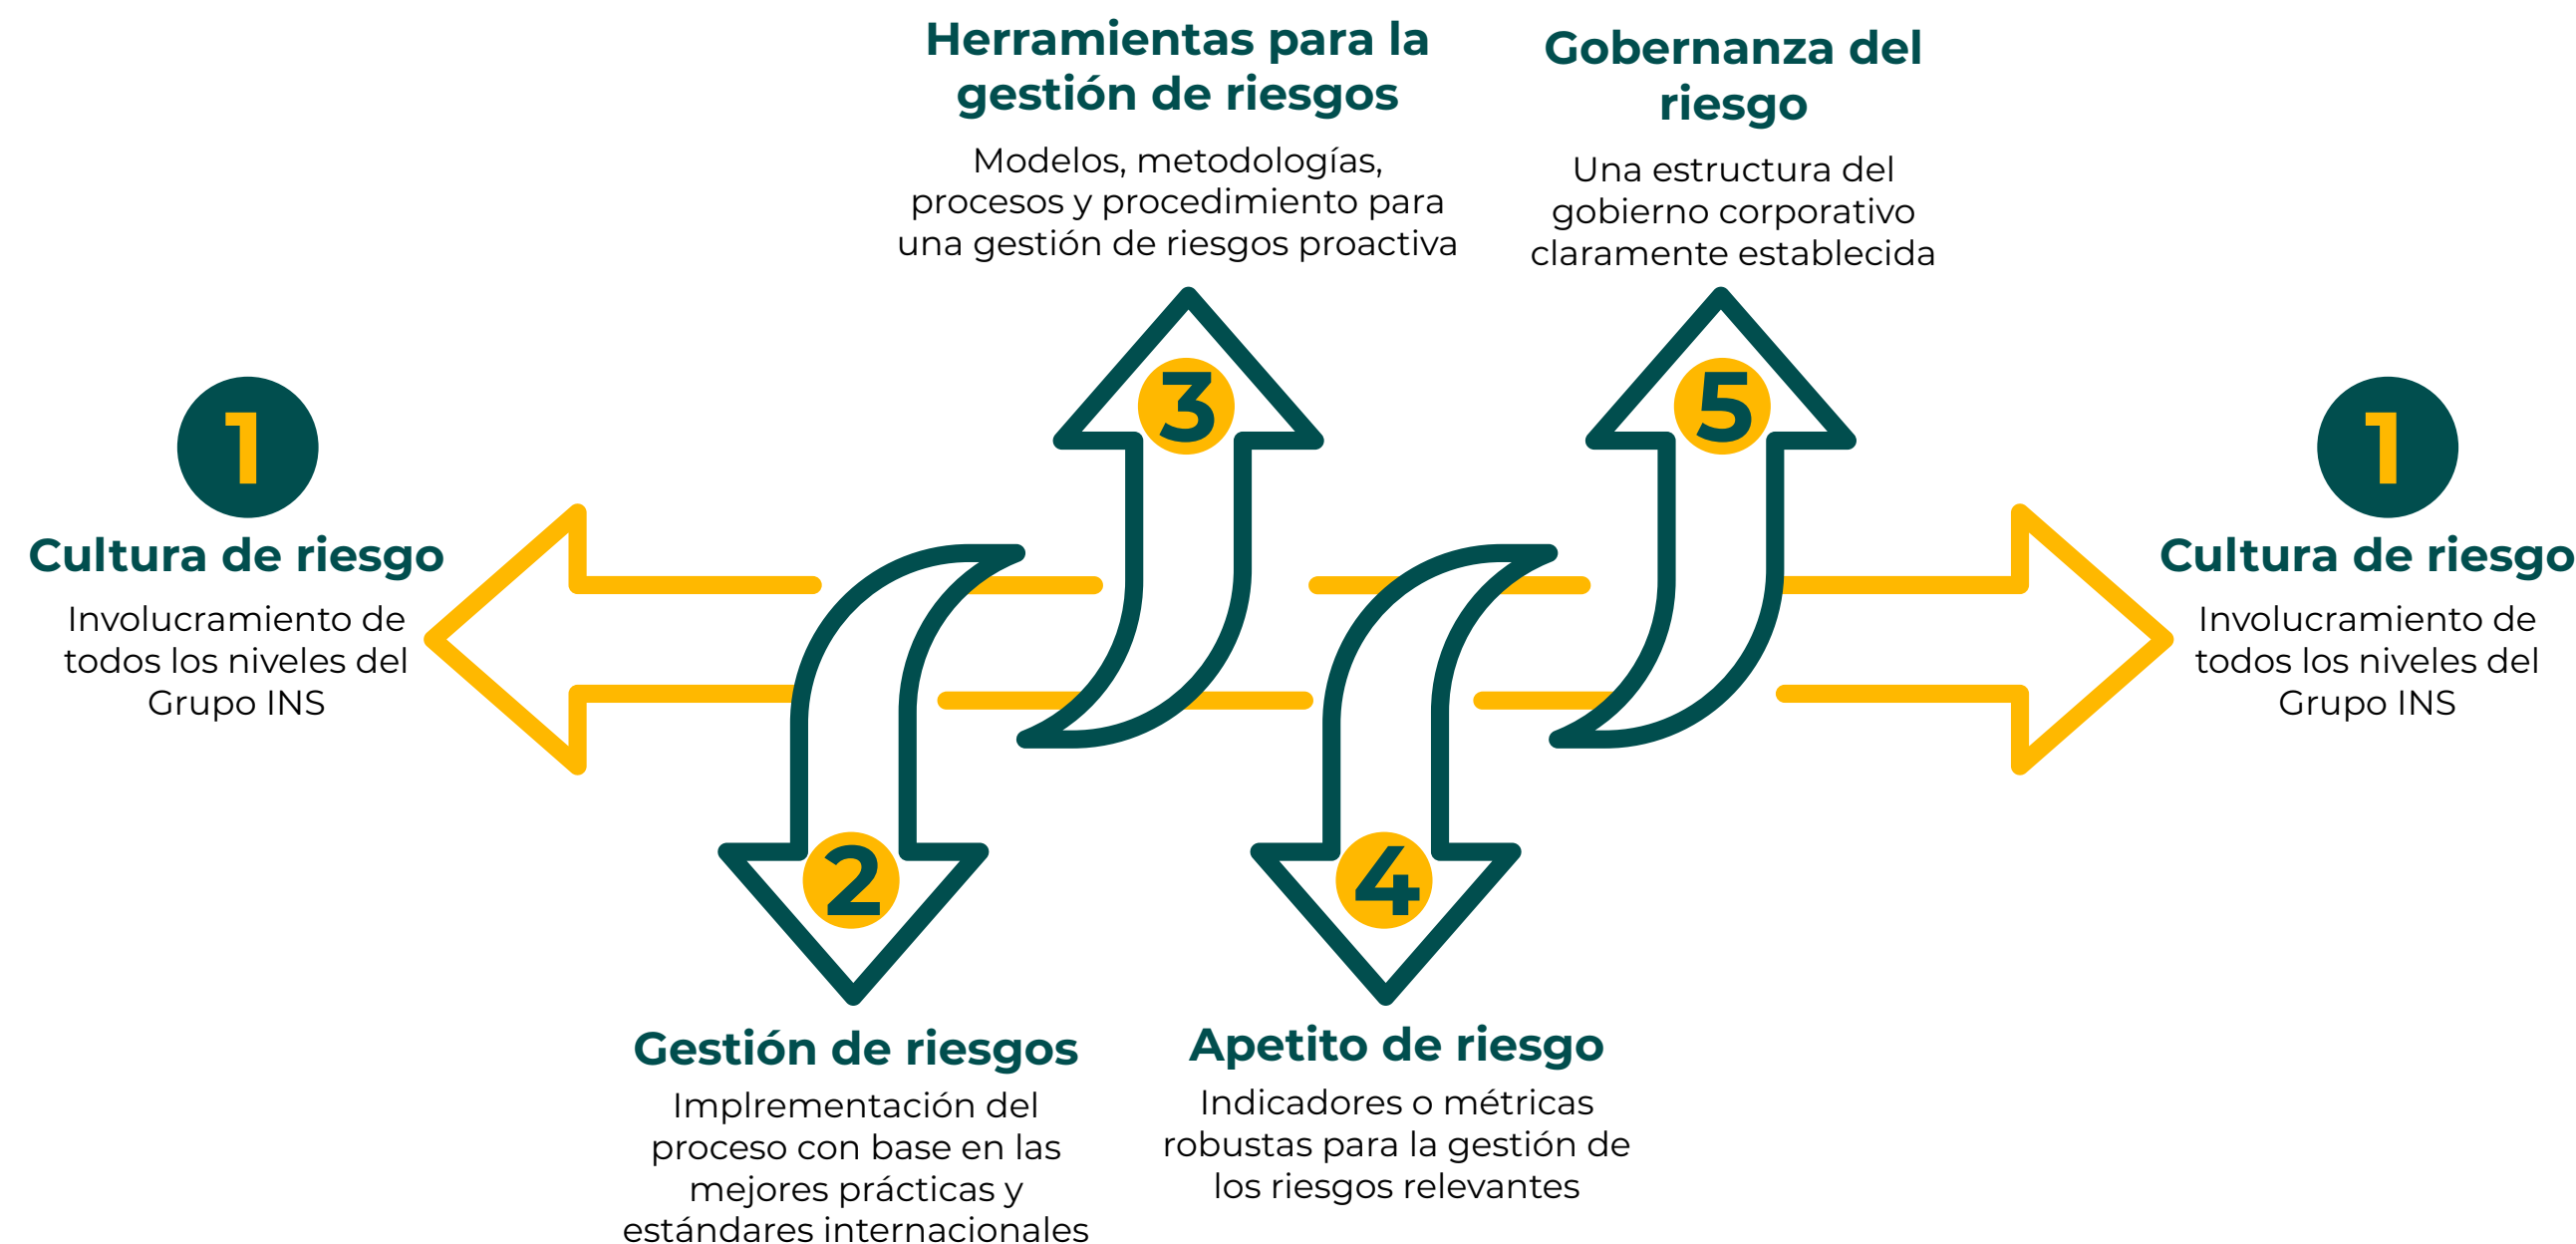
1

Cultura de riesgo

Involucramiento de todos los niveles del Grupo INS

Herramientas para la gestión de riesgos

Modelos, metodologías, procesos y procedimiento para una gestión de riesgos proactiva

Gobernanza del riesgo

Una estructura del gobierno corporativo claramente establecida

3

5

1

Cultura de riesgo

Involucramiento de todos los niveles del Grupo INS

2

4

Gestión de riesgos

Implrementación del proceso con base en las mejores prácticas y estándares internacionales

Apetito de riesgo

Indicadores o métricas robustas para la gestión de los riesgos relevantes